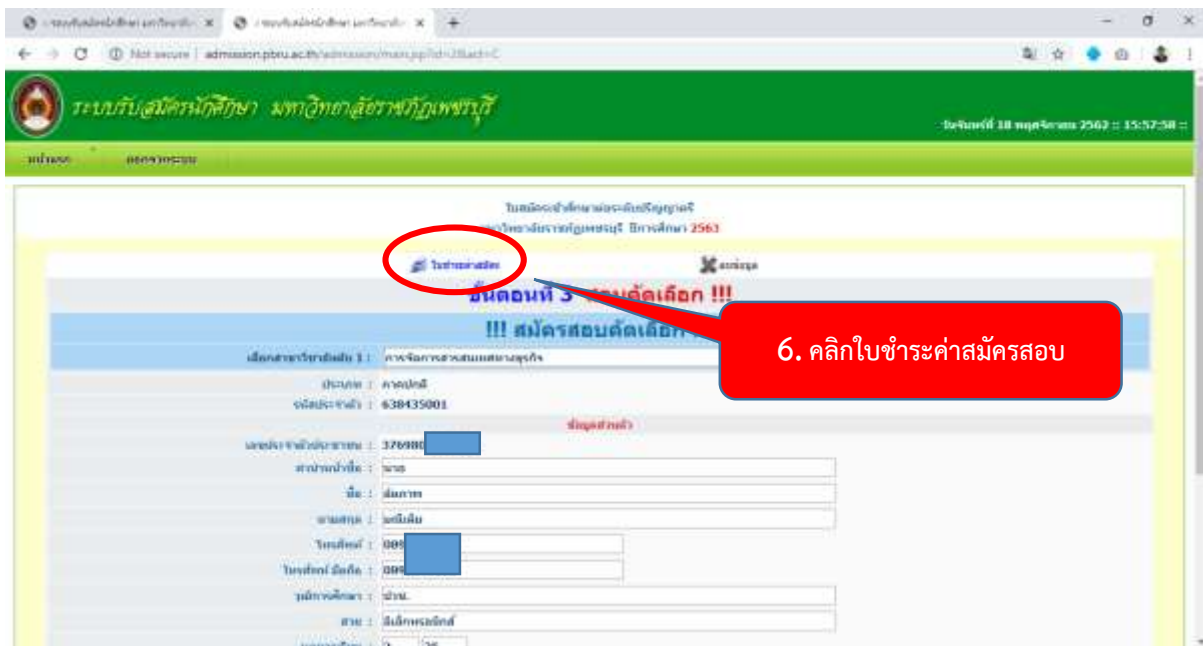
Not secure | admission.pbru.ac.th/admission/main.jsp?id=2&act=C

ระบบรับสมัครนักศึกษา มหาวิทยาลัยราชภัฏเพชรบุรี

วันจันทร์ที่ 18 พฤศจิกายน 2562 :: 15:57:58 ::

หน้าแรก ออกจากระบบ

ใบสมัครเข้าศึกษาต่อระดับปริญญาตรี
มหาวิทยาลัยราชภัฏเพชรบุรี ปีการศึกษา 2563

ใบชำระค่าสมัคร
ยกเลิก

ขั้นตอนที่ 3 สอบคัดเลือก !!!

!!! สมัครสอบคัดเลือก !!!

6. คลิกใบชำระค่าสมัครสอบ

เลือกสาขาวิชาอันดับ 1 : การจัดการสารสนเทศทางธุรกิจ

ประเภท : ภาคปกติ
รหัสประจำตัว : 638435001

ข้อมูลส่วนตัว

เลขประจำตัวประชาชน : 376980
คำนำหน้าชื่อ : นาย
ชื่อ : สมภาพ
นามสกุล : ยิ้มยิ้ม
โทรศัพท์ : 089
โทรศัพท์ มือถือ : 089
วุฒิการศึกษา : ปวช.
สาย : อิเล็กทรอนิกส์